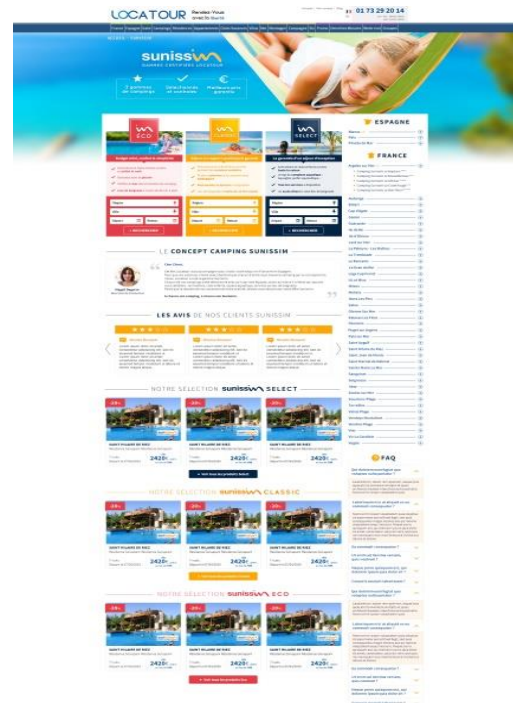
LOCATOUR Rendez-Vous avec le Monde

01 73 29 20 14

sunissim

GARANTIE CERTIFIÉE LOCATOUR

ECO

CLASSIC

SELECT

ESPAGNE

FRANCE

LE CONCEPT CAMPING SUNISSIM

LES AVIS DE NOS CLIENTS SUNISSIM

NOTRE SÉLECTION sunissim SELECT

SAINT HILAIRE DE RIEZ

2425€

SAINT HILAIRE DE RIEZ

2425€

SAINT HILAIRE DE RIEZ

2425€

NOTRE SÉLECTION sunissim CLASSIC

SAINT HILAIRE DE RIEZ

2425€

SAINT HILAIRE DE RIEZ

2425€

SAINT HILAIRE DE RIEZ

2425€

NOTRE SÉLECTION sunissim ECO

SAINT HILAIRE DE RIEZ

2425€

SAINT HILAIRE DE RIEZ

2425€

SAINT HILAIRE DE RIEZ

2425€

FAQ

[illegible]